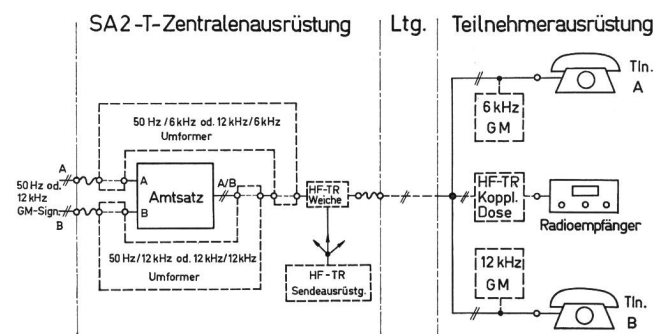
SA2-T-Zentralenausrüstung | Ltg. | Teilnehmerausrüstung

50 Hz / 6 kHz od. 12 kHz / 6 kHz
Umformer

A
50 Hz od. 12 kHz GM-Sign.
B

A
Amtsatz
B

A/B

HF-TR Weiche

50 Hz / 12 kHz od. 12 kHz / 12 kHz
Umformer

HF-TR Sendeausrüstg.

6 kHz GM

Tln. A

HF-TR Koppl. Dose

Radioempfänger

12 kHz GM

Tln. B